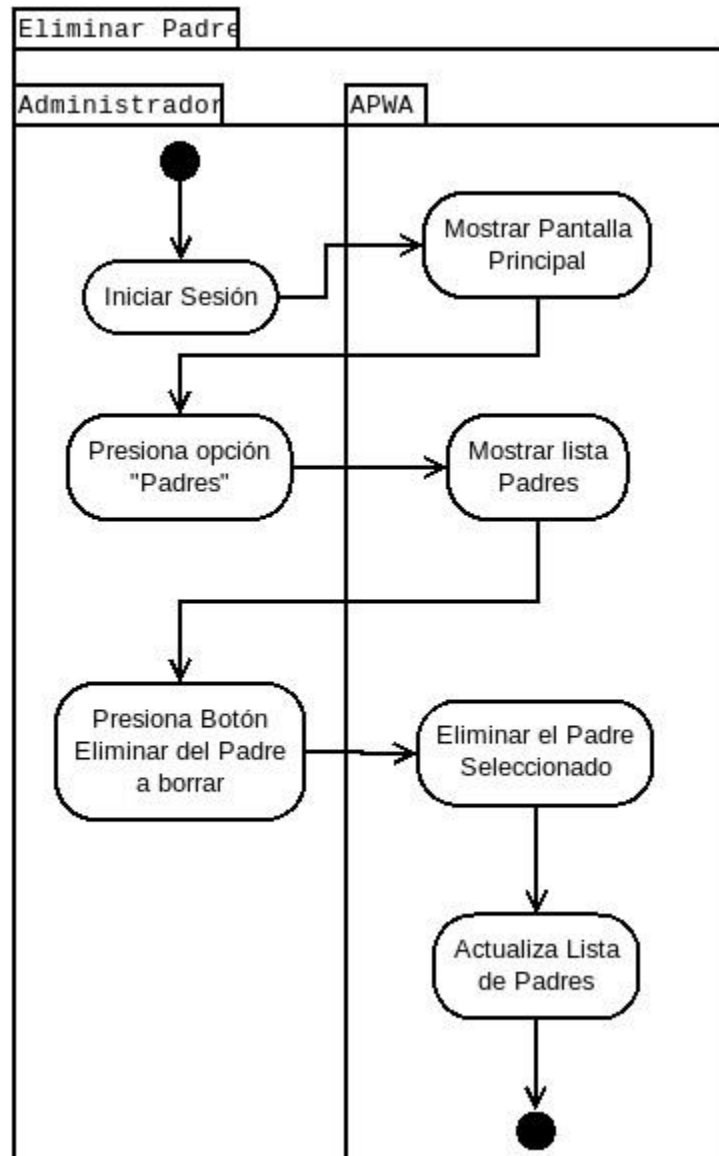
Eliminar Padre

Administrador

APWA

Iniciar Sesión

Mostrar Pantalla Principal

Presiona opción "Padres"

Mostrar lista Padres

Presiona Botón Eliminar del Padre a borrar

Eliminar el Padre Seleccionado

Actualiza Lista de Padres